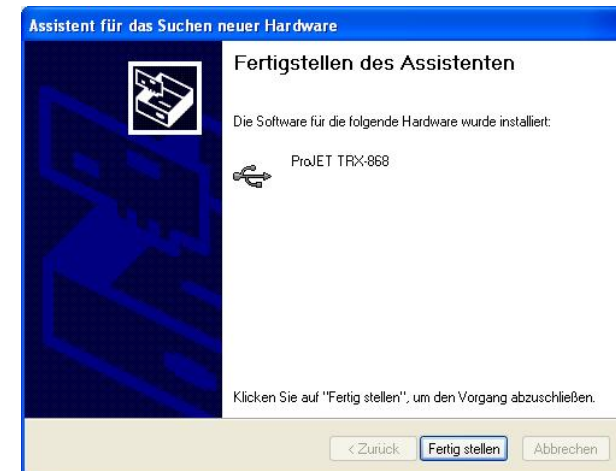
Assistent für das Suchen neuer Hardware

Fertigstellen des Assistenten

Die Software für die folgende Hardware wurde installiert:

ProJET TRX-868

Klicken Sie auf "Fertig stellen", um den Vorgang abzuschließen.

< Zurück
Fertig stellen
Abbrechen